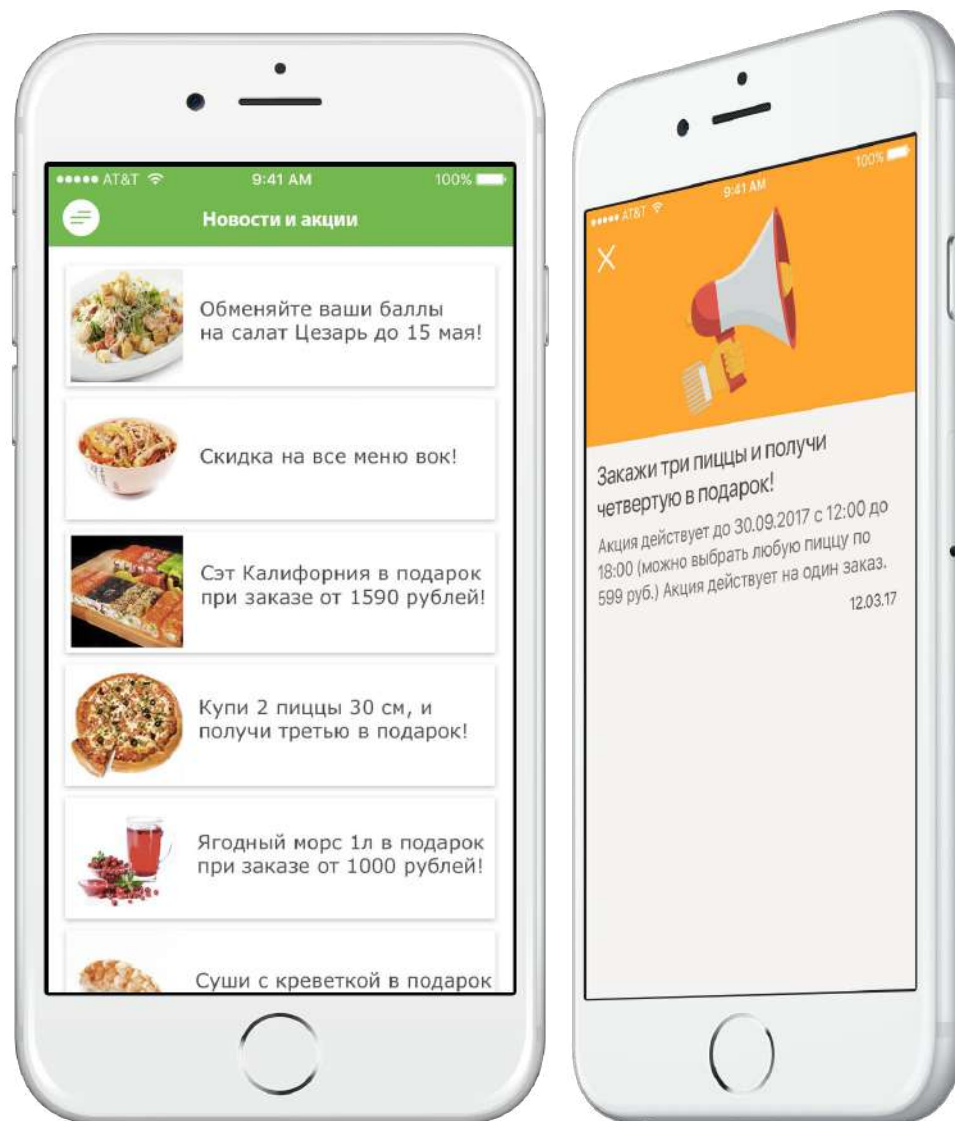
●●●●● AT&T 9:41 AM 100%

Новости и акции

Обменяйте ваши баллы на салат Цезарь до 15 мая!

Скидка на все меню вок!

Сэт Калифорния в подарок при заказе от 1590 рублей!

Купи 2 пиццы 30 см, и получи третью в подарок!

Ягодный морс 1л в подарок при заказе от 1000 рублей!

Суши с креветкой в подарок

●●●●● AT&T 9:41 AM 100%

Закажи три пиццы и получи четвертую в подарок!

Акция действует до 30.09.2017 с 12:00 до 18:00 (можно выбрать любую пиццу по 599 руб.) Акция действует на один заказ.

12.03.17